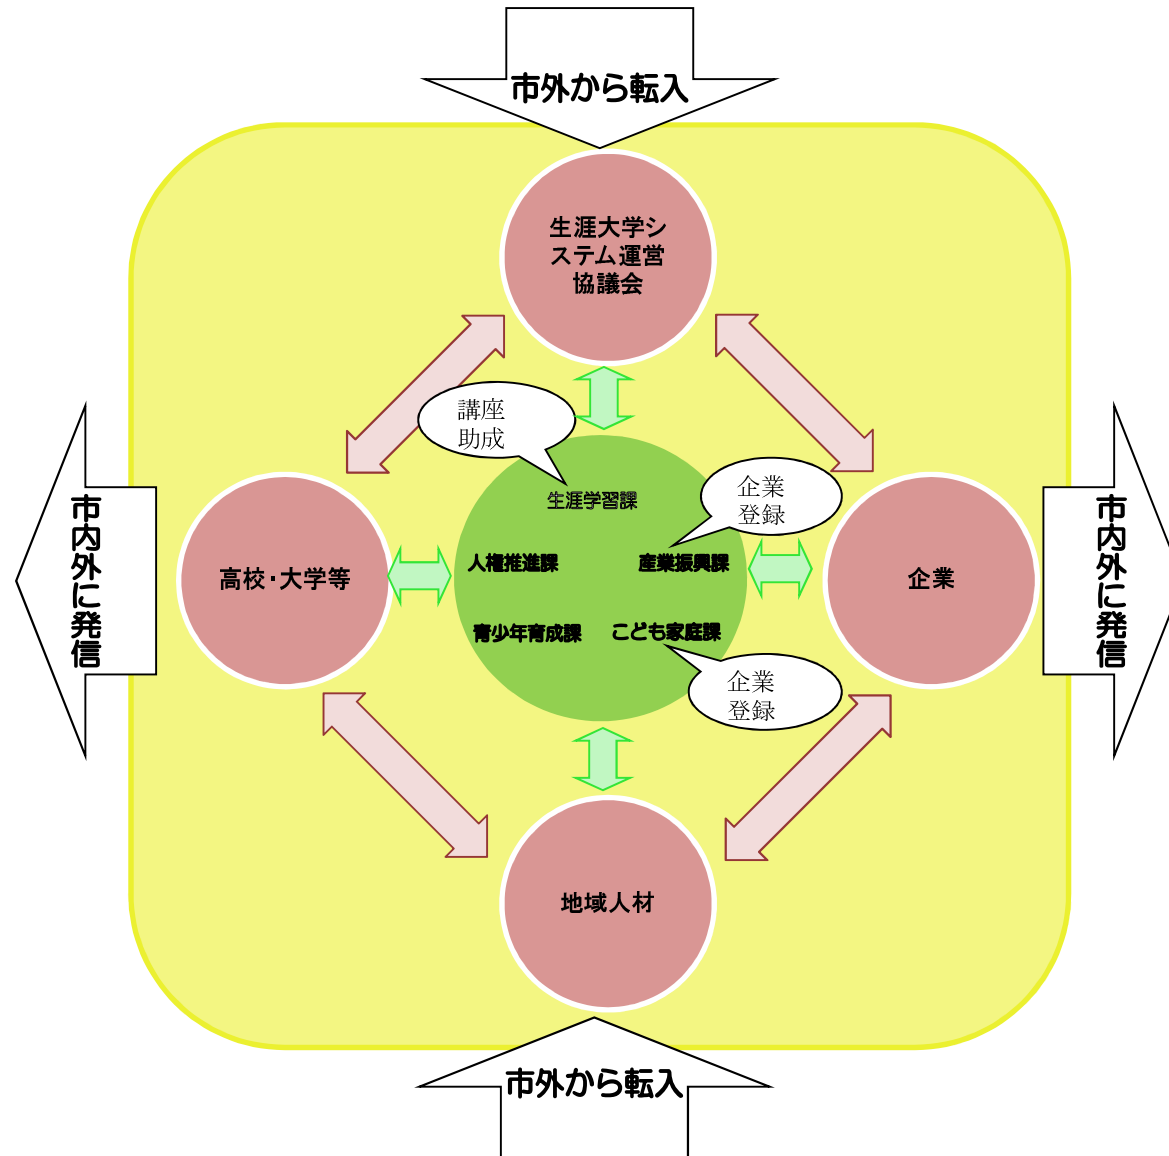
市外から転入

生涯大学システム運営協議会

講座助成

市内外に発信

高校・大学等

生涯学習課

人権推進課

産業振興課

青少年育成課

こども家庭課

企業登録

企業

市内外に発信

企業登録

地域人材

市外から転入